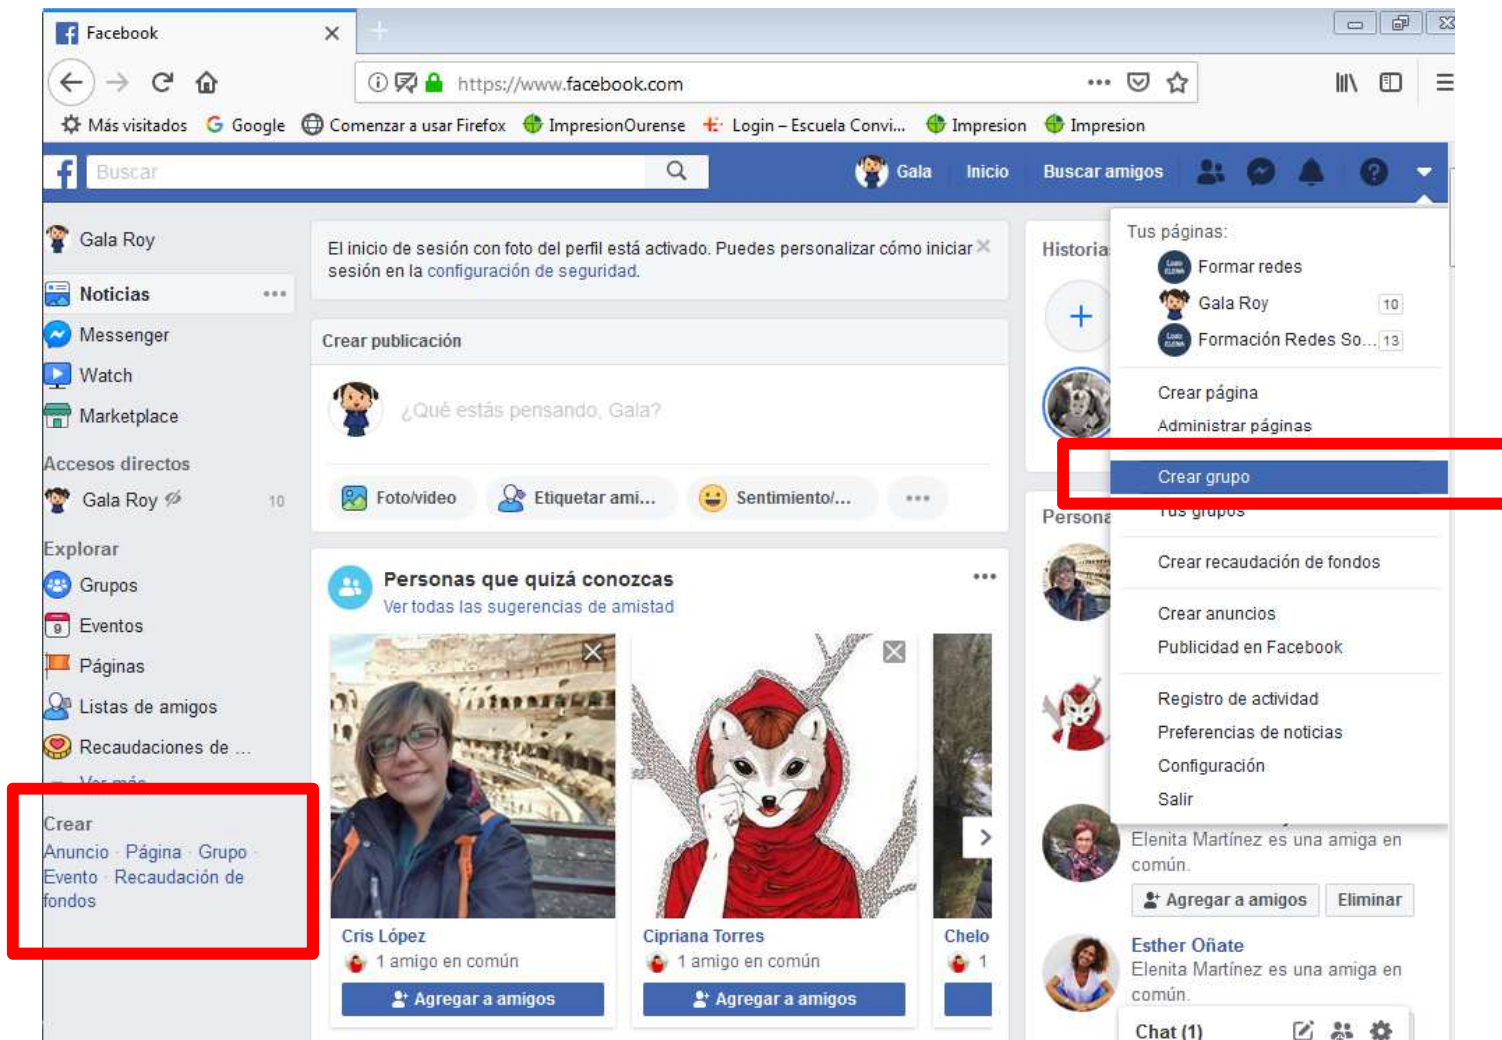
Facebook

https://www.facebook.com

Más visitados Google Comenzar a usar Firefox ImpresionOurense Login – Escuela Convi... Impresion Impresion

Buscar

Gala Inicio Buscar amigos

Gala Roy

Noticias

Messenger

Watch

Marketplace

Accesos directos

Gala Roy 10

Explorar

Grupos

Eventos

Páginas

Listas de amigos

Recaudaciones de ...

Ver más

Crear

Anuncio · Página · Grupo · Evento · Recaudación de fondos

El inicio de sesión con foto del perfil está activado. Puedes personalizar cómo iniciar sesión en la configuración de seguridad.

Crear publicación

¿Qué estás pensando, Gala?

Foto/video Etiquetar ami... Sentimiento/...

Personas que quizá conozcas

Ver todas las sugerencias de amistad

Cris López
1 amigo en común
Agregar a amigos

Cipriana Torres
1 amigo en común
Agregar a amigos

Chelo
1

Historia

Persona

Tus páginas:
Formar redes
Gala Roy 10
Formación Redes So... 13

Crear página
Administrar páginas

Crear grupo
Tus grupos

Crear recaudación de fondos

Crear anuncios
Publicidad en Facebook

Registro de actividad
Preferencias de noticias
Configuración
Salir

Elenita Martínez es una amiga en común.
Agregar a amigos Eliminar

Esther Oñate
Elenita Martínez es una amiga en común.

Chat (1)